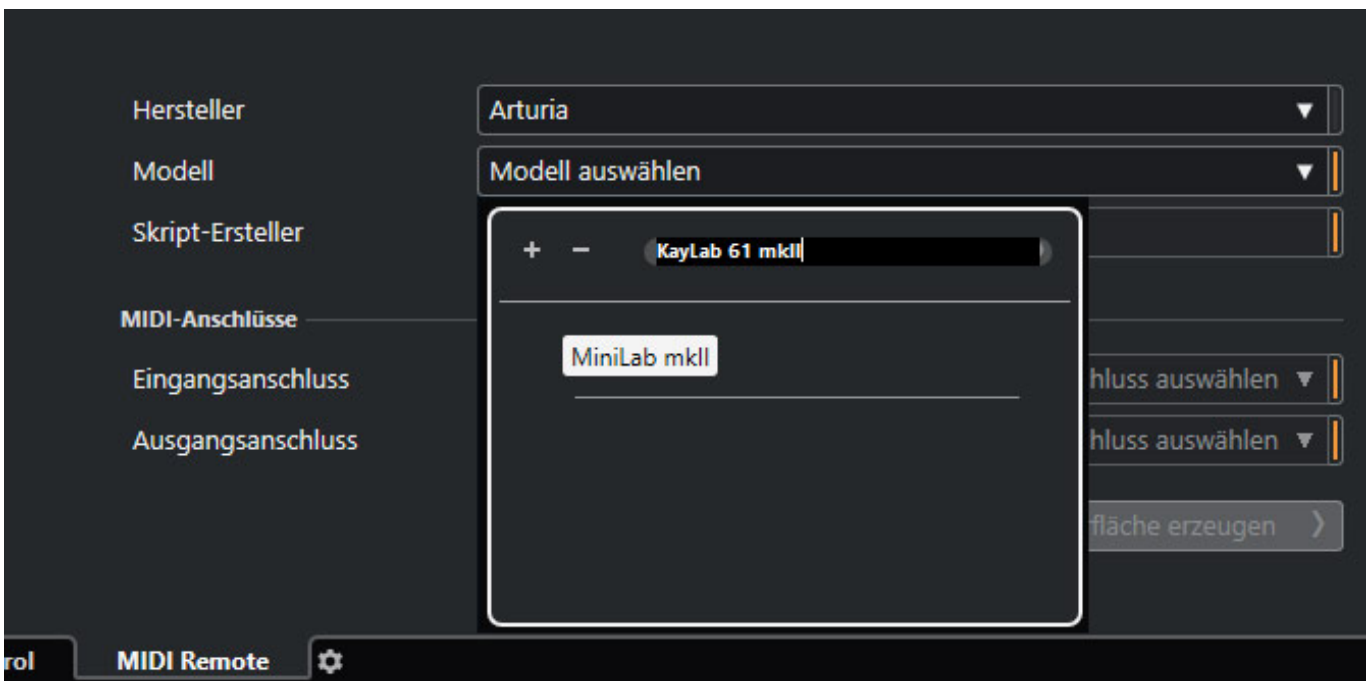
Hersteller
Arturia
Modell
Modell auswählen
Skript-Ersteller
+ −
KayLab 61 mkII
MIDI-Anschlüsse
MiniLab mkII
Eingangsanschluss
hluss auswählen
Ausgangsanschluss
hluss auswählen
fläche erzeugen
rol
MIDI Remote